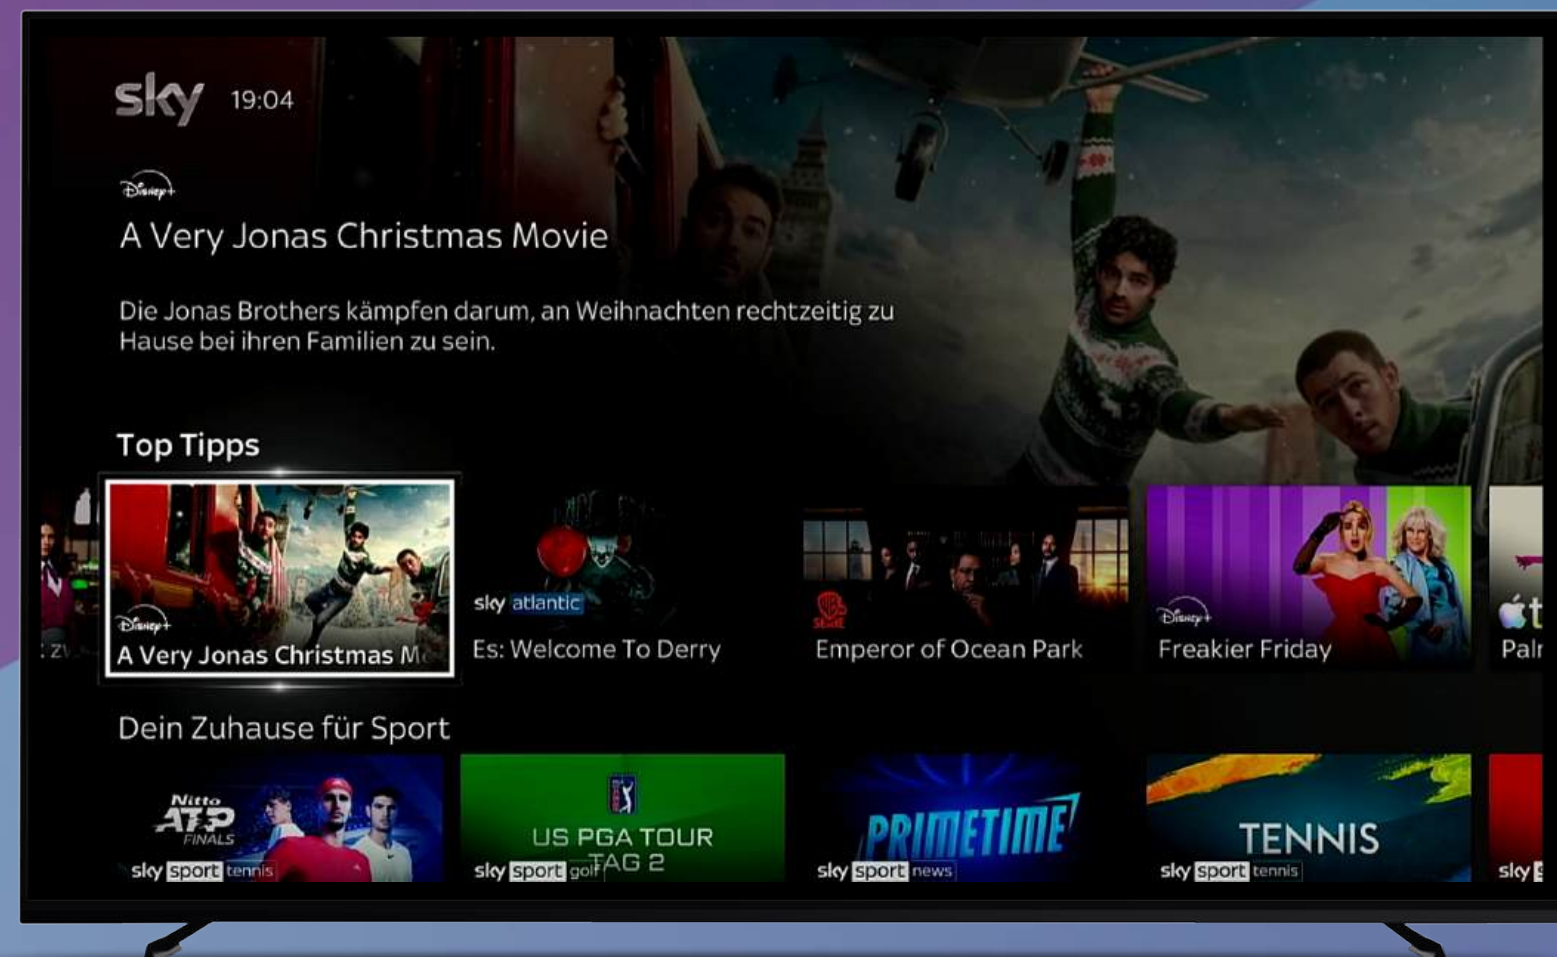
sky 19:04

Disney+
A Very Jonas Christmas Movie

Die Jonas Brothers kämpfen darum, an Weihnachten rechtzeitig zu Hause bei ihren Familien zu sein.

Top Tipps

Disney+
A Very Jonas Christmas M

sky atlantic
Es: Welcome To Derry

WB SERIE
Emperor of Ocean Park

Disney+
Freakier Friday

tv
Pal

Dein Zuhause für Sport

Nitto ATP FINALS
sky sport tennis

PGA TOUR
US PGA TOUR TAG 2
sky sport golf

PRIMETIME
sky sport news

TENNIS
sky sport tennis

sky